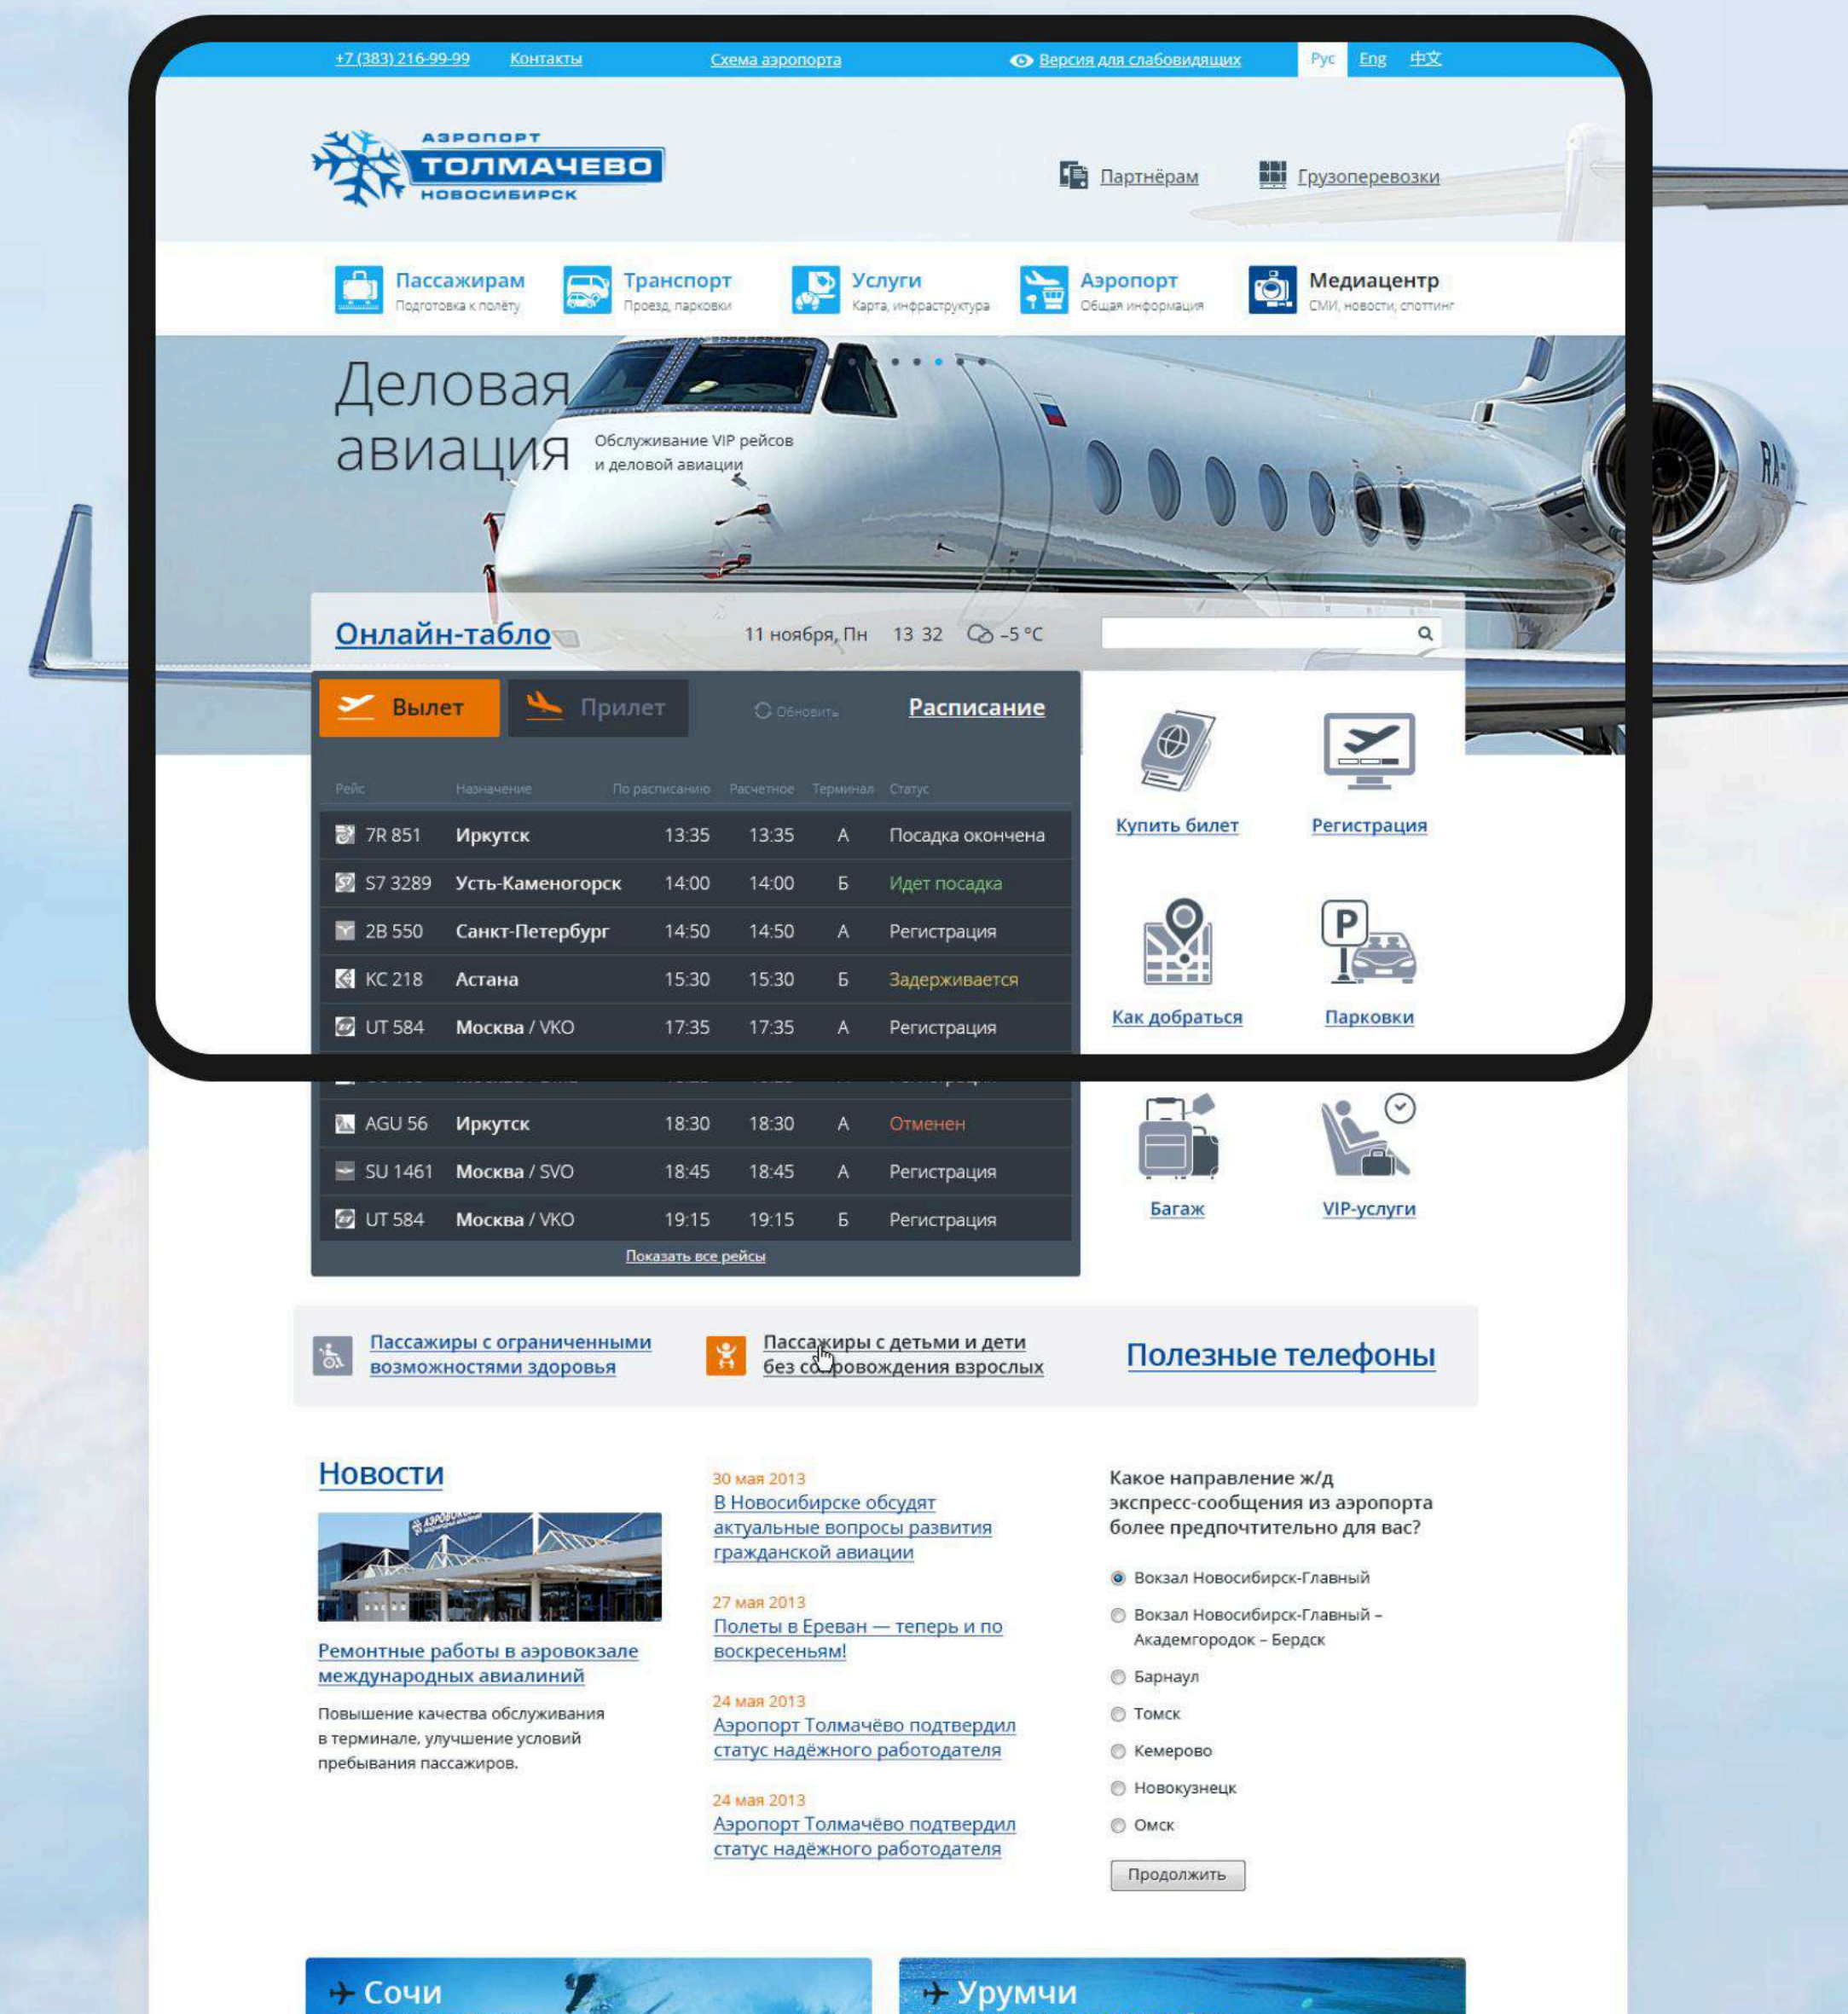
+7 (383) 216-99-99 Контакты Схема аэропорта Версия для слабовидящих Рус Eng 中文

АЭРОПОРТ ТОЛМАЧЕВО НОВОСИБИРСК

Партнёрам Грузоперевозки

Пассажирам
Подготовка к полёту

Транспорт
Проезд, парковки

Услуги
Карта, инфраструктура

Аэропорт
Общая информация

Медиацентр
СМИ, новости, споттинг

Деловая авиация
Обслуживание VIP рейсов и деловой авиации

Онлайн-табло 11 ноября, Пн 13 32 -5 °C

Вылет Прилет Обновить Расписание

| Рейс | Назначение | По расписанию | Расчетное | Терминал | Статус |
|---|---|---|---|---|---|
| 7R 851 | Иркутск | 13:35 | 13:35 | А | Посадка окончена |
| S7 3289 | Усть-Каменогорск | 14:00 | 14:00 | Б | Идет посадка |
| 2B 550 | Санкт-Петербург | 14:50 | 14:50 | А | Регистрация |
| KC 218 | Астана | 15:30 | 15:30 | Б | Задерживается |
| UT 584 | Москва / VKO | 17:35 | 17:35 | А | Регистрация |
| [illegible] | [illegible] | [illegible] | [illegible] | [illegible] | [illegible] |
| AGU 56 | Иркутск | 18:30 | 18:30 | А | Отменен |
| SU 1461 | Москва / SVO | 18:45 | 18:45 | А | Регистрация |
| UT 584 | Москва / VKO | 19:15 | 19:15 | Б | Регистрация |

Показать все рейсы

Купить билет Регистрация
Как добраться Парковки
Багаж VIP-услуги

Пассажиры с ограниченными возможностями здоровья

Пассажиры с детьми и дети без сопровождения взрослых

Полезные телефоны

Новости

Ремонтные работы в аэровокзале международных авиалиний

Повышение качества обслуживания в терминале, улучшение условий пребывания пассажиров.

30 мая 2013
В Новосибирске обсудят актуальные вопросы развития гражданской авиации

27 мая 2013
Полеты в Ереван — теперь и по воскресеньям!

24 мая 2013
Аэропорт Толмачёво подтвердил статус надёжного работодателя

24 мая 2013
Аэропорт Толмачёво подтвердил статус надёжного работодателя

Какое направление ж/д экспресс-сообщения из аэропорта более предпочтительно для вас?

Вокзал Новосибирск-Главный
Вокзал Новосибирск-Главный – Академгородок – Бердск
Барнаул
Томск
Кемерово
Новокузнецк
Омск

Продолжить

Сочи
Урумчи